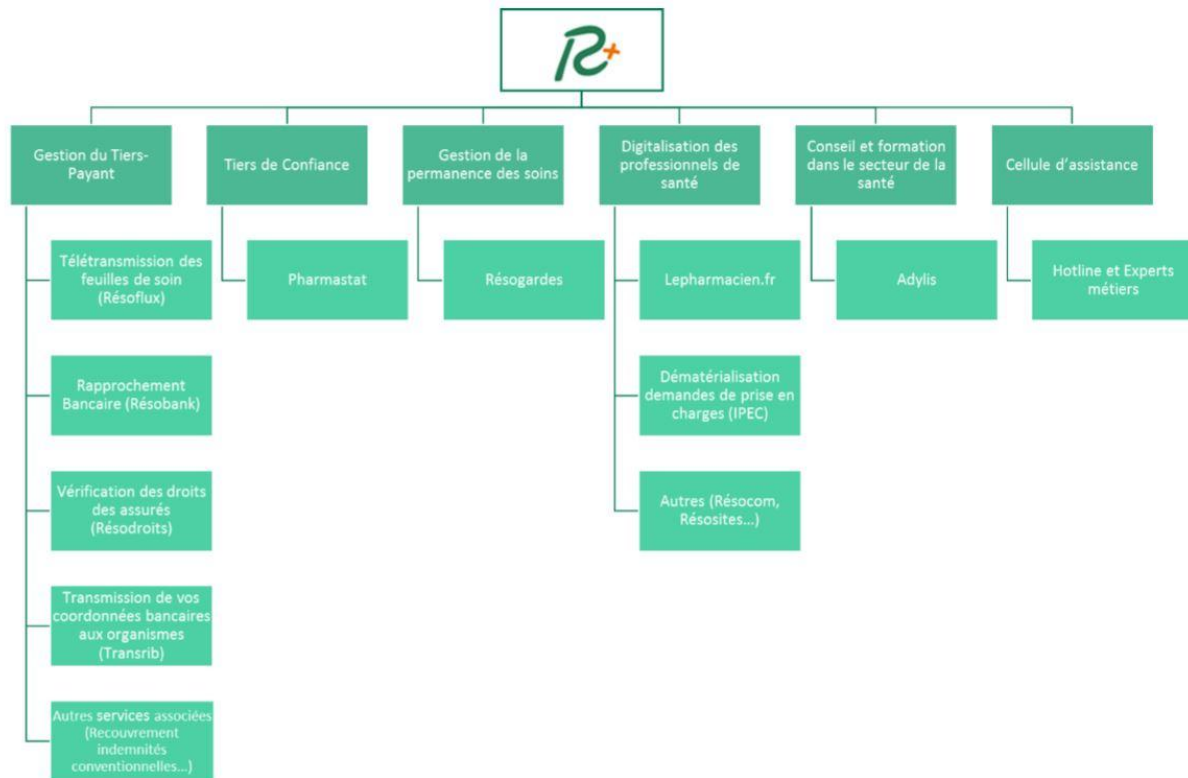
R+

Gestion du Tiers-Payant

Télétransmission des feuilles de soin (Résoflux)

Rapprochement Bancaire (Résobank)

Vérification des droits des assurés (Résodroits)

Transmission de vos coordonnées bancaires aux organismes (Transrib)

Autres services associées (Recouvrement indemnités conventionnelles...)

Tiers de Confiance

Pharmastat

Gestion de la permanence des soins

Résogardes

Digitalisation des professionnels de santé

Lepharmacien.fr

Dématérialisation demandes de prise en charges (IPEC)

Autres (Résocom, Résosites...)

Conseil et formation dans le secteur de la santé

Adylis

Cellule d'assistance

Hotline et Experts métiers